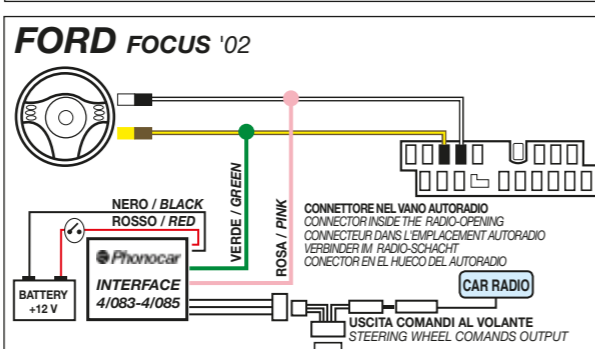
FORD FOCUS '02

NERO / BLACK
ROSSO / RED

VERDE / GREEN
ROSA / PINK

CONNETTORE NEL VANO AUTORADIO
CONNECTOR INSIDE THE RADIO-OPENING
CONNECTEUR DANS L'EMPLACEMENT AUTORADIO
VERBINDER IM RADIO-SCHACHT
CONECTOR EN EL HUECO DEL AUTORADIO

Phonocar
INTERFACE
4/083-4/085

BATTERY
+12 V

CAR RADIO

USCITA COMANDI AL VOLANTE
STEERING WHEEL COMANDS OUTPUT